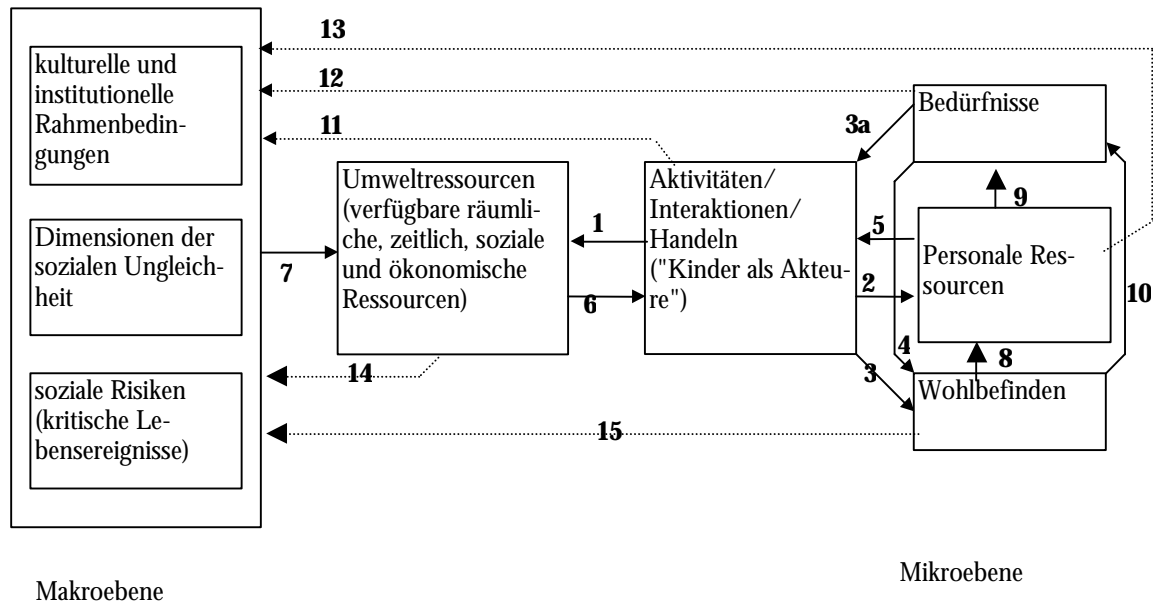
kulturelle und institutionelle Rahmenbedingungen

Dimensionen der sozialen Ungleichheit

soziale Risiken (kritische Lebensereignisse)

13

12

11

7

14

15

Umweltressourcen (verfügbare räumliche, zeitlich, soziale und ökonomische Ressourcen)

1

6

Aktivitäten/ Interaktionen/ Handeln ("Kinder als Akteure")

3a

5

2

4

3

Bedürfnisse

9

Personale Ressourcen

8

10

Wohlbefinden

Makroebene

Mikroebene